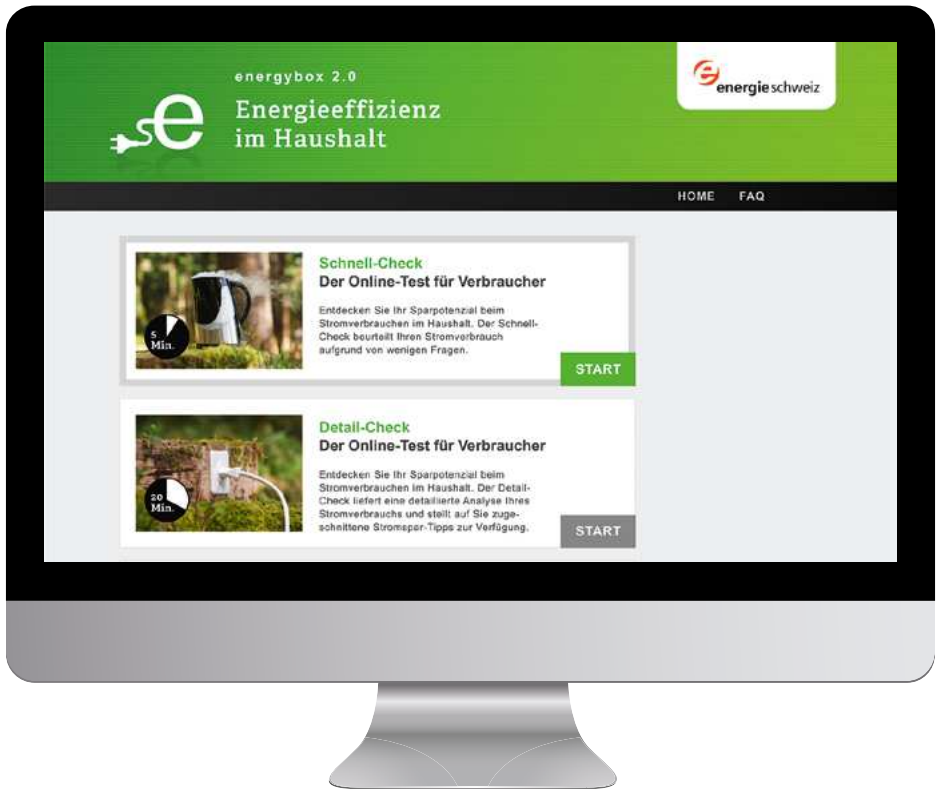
energybox 2.0
Energieeffizienz im Haushalt

energieschweiz

HOME FAQ

Schnell-Check
Der Online-Test für Verbraucher

Entdecken Sie Ihr Sparpotenzial beim Stromverbrauchen im Haushalt. Der Schnell-Check beurteilt Ihren Stromverbrauch aufgrund von wenigen Fragen.

5 Min.

START

Detail-Check
Der Online-Test für Verbraucher

Entdecken Sie Ihr Sparpotenzial beim Stromverbrauchen im Haushalt. Der Detail-Check liefert eine detaillierte Analyse Ihres Stromverbrauchs und stellt auf Sie zugeschnittene Stromspar-Tipps zur Verfügung.

20 Min.

START